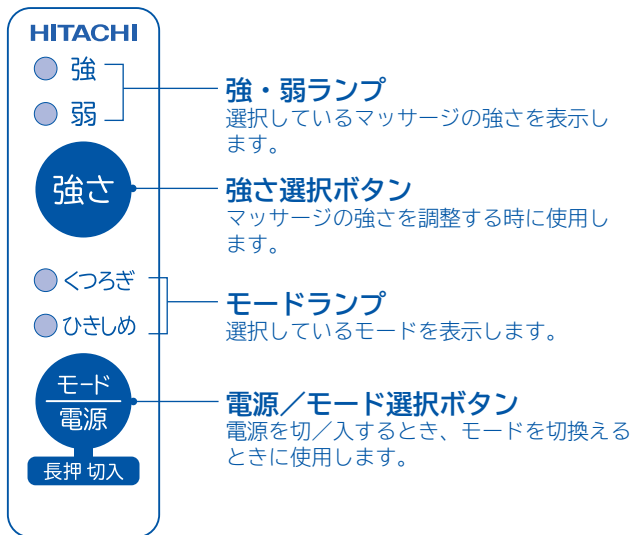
HITACHI

強

弱

強さ

くつろぎ

ひきしめ

モード

電源

長押 切入

強・弱ランプ
選択しているマッサージの強さを表示します。

強さ選択ボタン
マッサージの強さを調整する時に使用します。

モードランプ
選択しているモードを表示します。

電源／モード選択ボタン
電源を切／入するとき、モードを切換えるときに使用します。